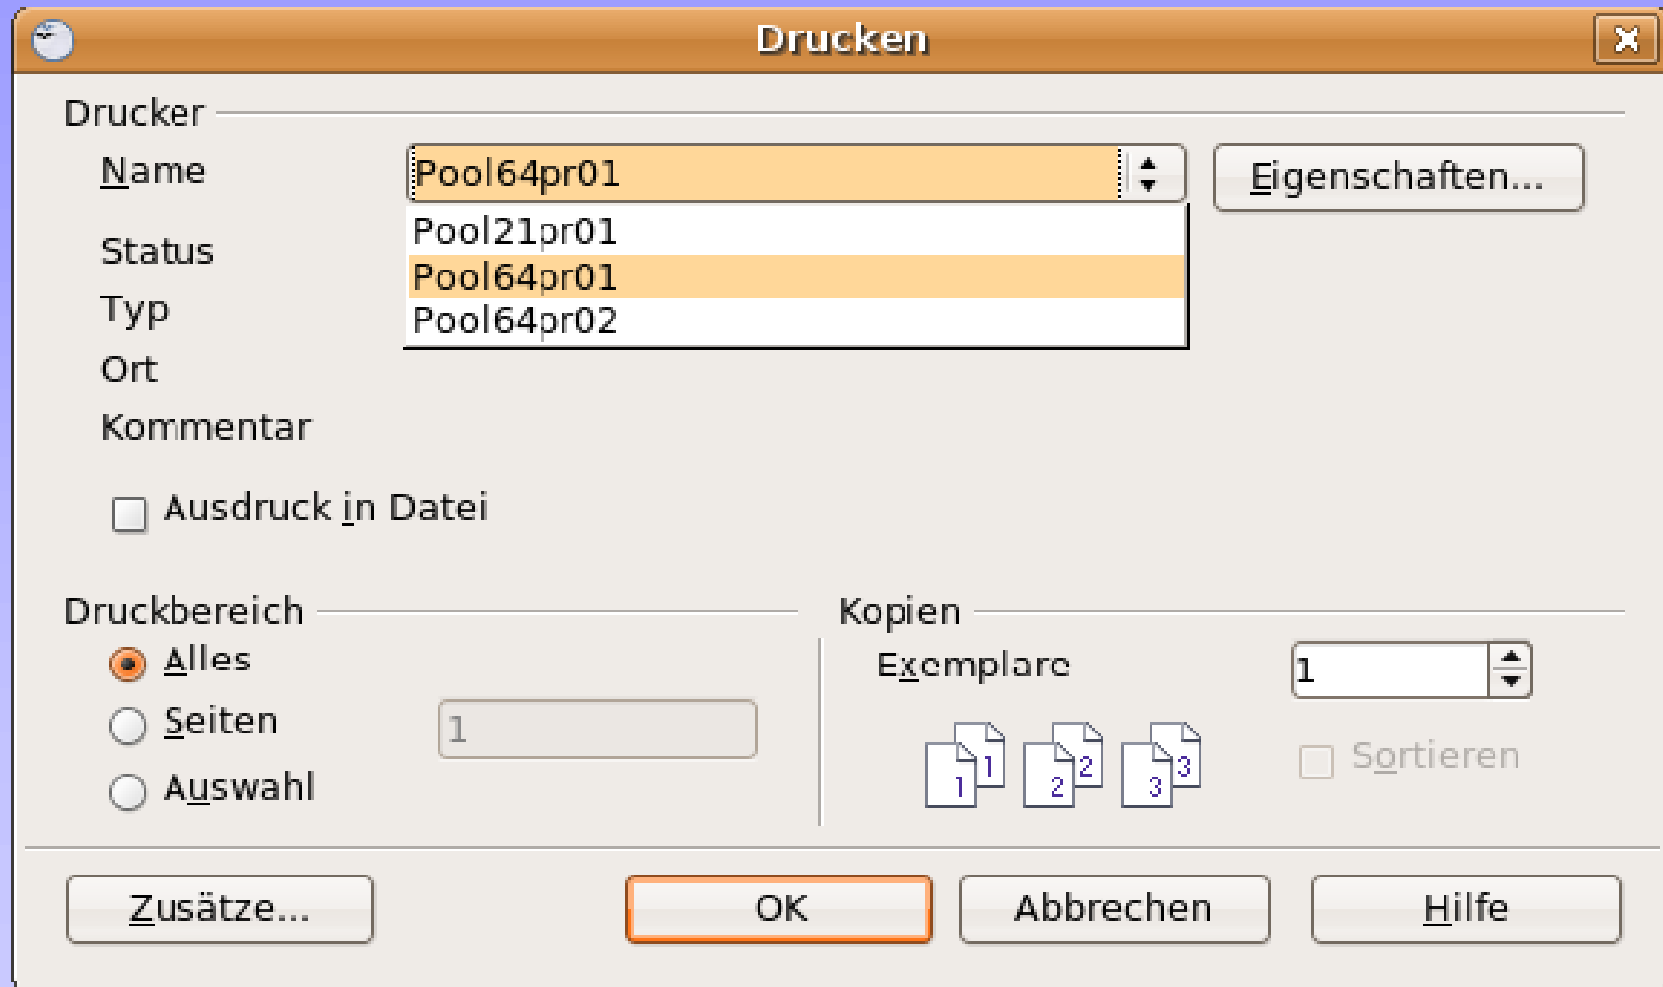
Drucken

Drucker

Name Pool64pr01

Eigenschaften...

Pool21pr01
Pool64pr01
Pool64pr02

Status

Typ

Ort

Kommentar

Ausdruck in Datei

Druckbereich

Alles

Seiten 1

Auswahl

Kopien

Exemplare 1

1 1 2 2 3 3

Sortieren

Zusätze...

OK

Abbrechen

Hilfe